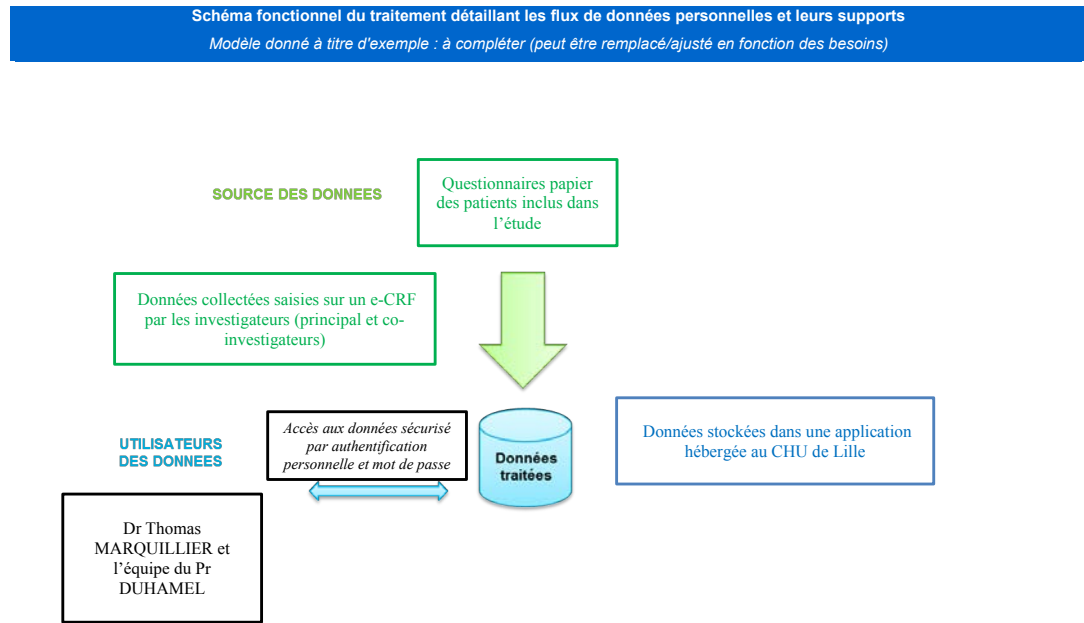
Schéma fonctionnel du traitement détaillant les flux de données personnelles et leurs supports
Modèle donné à titre d'exemple : à compléter (peut être remplacé/ajusté en fonction des besoins)

SOURCE DES DONNEES

Questionnaires papier des patients inclus dans l'étude

Données collectées saisies sur un e-CRF par les investigateurs (principal et co-investigateurs)

UTILISATEURS DES DONNEES

Accès aux données sécurisé par authentification personnelle et mot de passe

Données traitées

Données stockées dans une application hébergée au CHU de Lille

Dr Thomas MARQUILLIER et l'équipe du Pr DUHAMEL